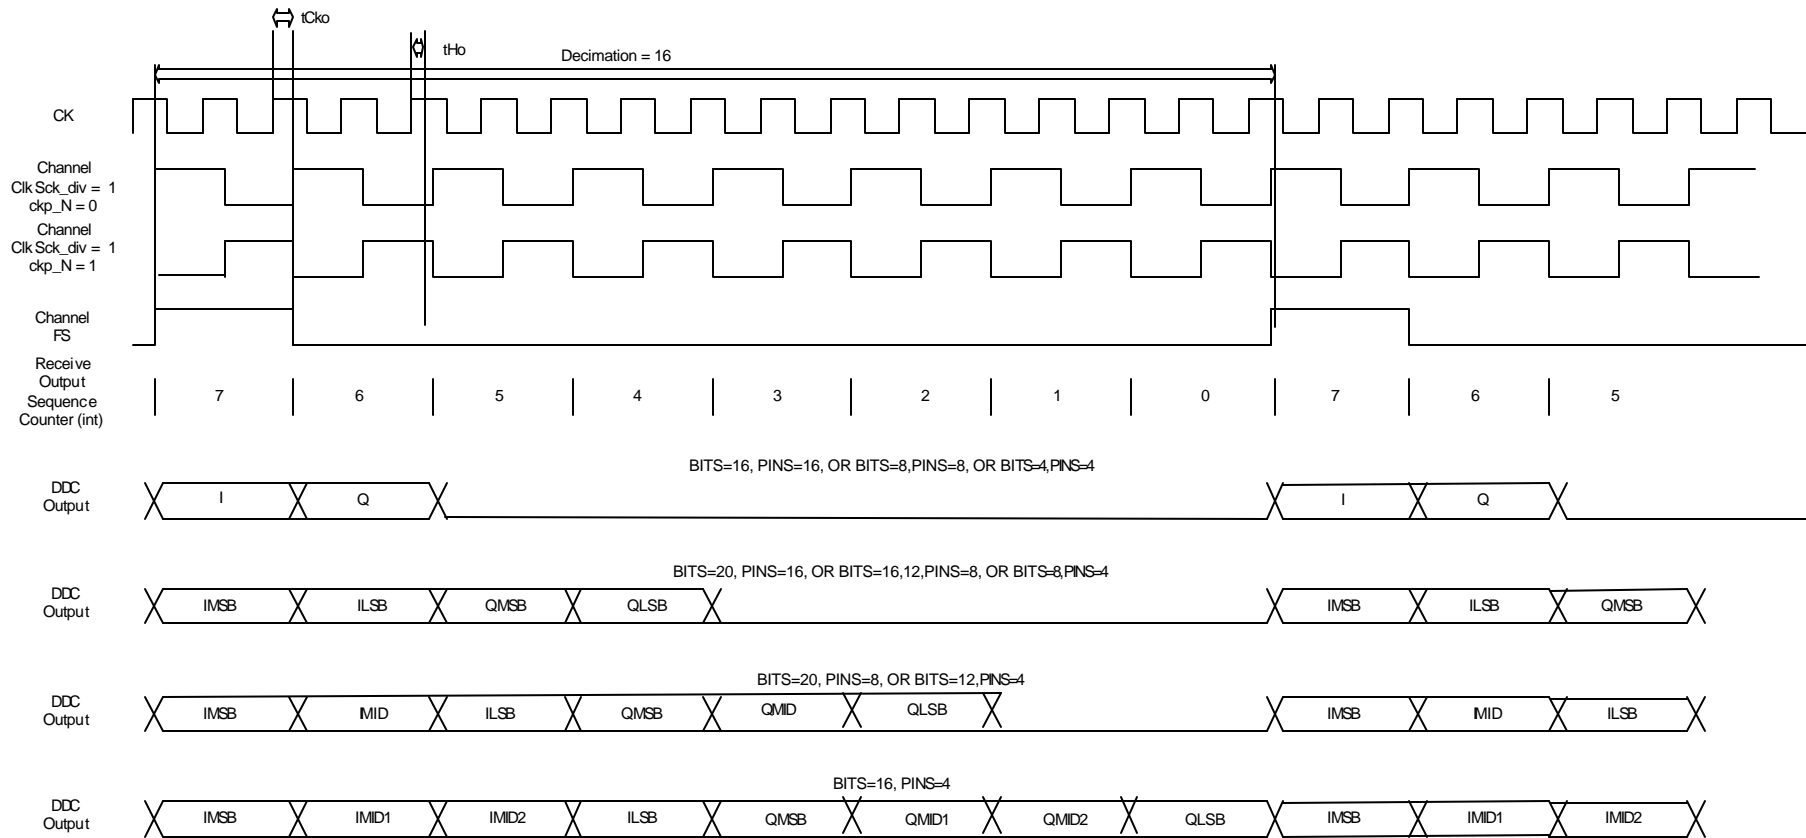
tCko

tHo

Decimation = 16

CK

Channel
Clk Sck_div = 1
ckp_N = 0

Channel
Clk Sck_div = 1
ckp_N = 1

Channel
FS

Receive
Output
Sequence
Counter (int)

| 7 | 6 | 5 | 4 | 3 | 2 | 1 | 0 | 7 | 6 | 5 |
|---|---|---|---|---|---|---|---|---|---|---|

BITS=16, PINS=16, OR BITS=8,PINS=8, OR BITS=4,PINS=4

DDC
Output
I Q I Q

BITS=20, PINS=16, OR BITS=16,12,PINS=8, OR BITS=8,PINS=4

DDC
Output
IMSB ILSB QMSB QLSB IMSB ILSB QMSB

BITS=20, PINS=8, OR BITS=12,PINS=4

DDC
Output
IMSB IMID ILSB QMSB QMID QLSB IMSB IMID ILSB

BITS=16, PINS=4

DDC
Output
IMSB IMID1 IMID2 ILSB QMSB QMID1 QMID2 QLSB IMSB IMID1 IMID2